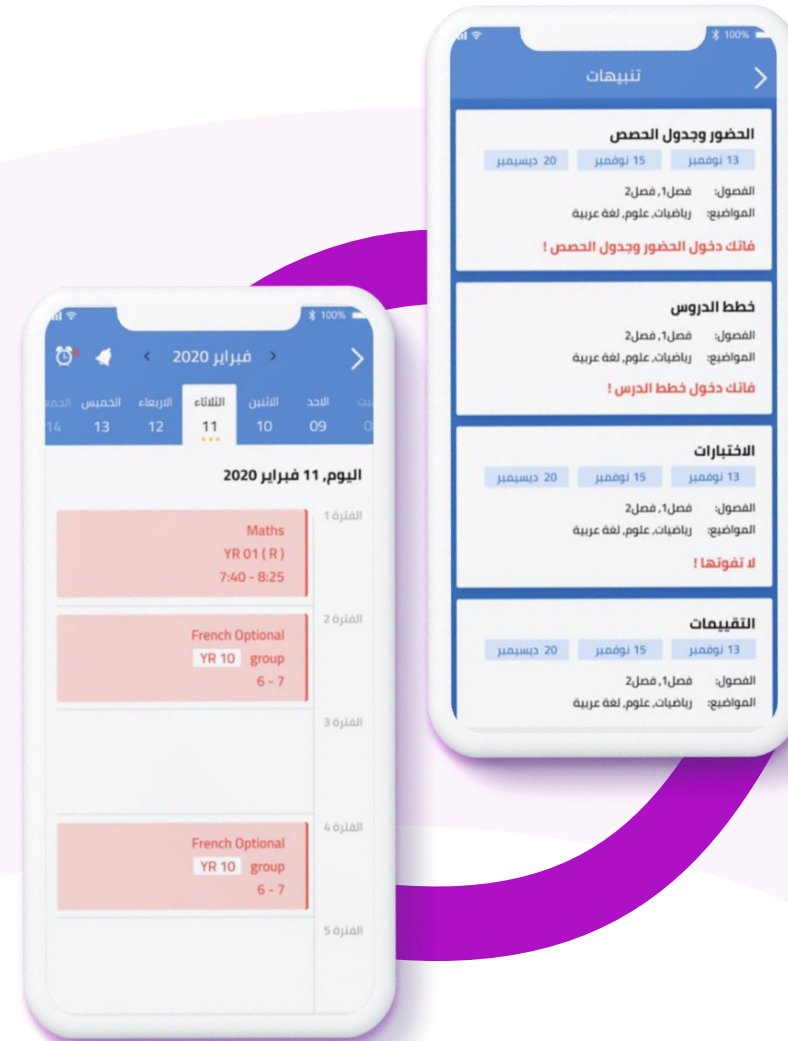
100%

تنبيهات

الحضور وجدول الحصص

13 نوفمبر | 15 نوفمبر | 20 ديسمبر

الفصول: فصل1، فصل2
المواضيع: رياضيات، علوم، لغة عربية

فاتك دخول الحضور وجدول الحصص !

خطط الدروس

الفصول: فصل1، فصل2
المواضيع: رياضيات، علوم، لغة عربية

فاتك دخول خطط الدرس !

الاختبارات

13 نوفمبر | 15 نوفمبر | 20 ديسمبر

الفصول: فصل1، فصل2
المواضيع: رياضيات، علوم، لغة عربية

لا تفوتها !

التقييمات

13 نوفمبر | 15 نوفمبر | 20 ديسمبر

الفصول: فصل1، فصل2
المواضيع: رياضيات، علوم، لغة عربية

100%

فبراير 2020

| الجمعة | الخميس | الاربعاء | الثلاثاء | الاثنين | الاحد |
|---|---|---|---|---|---|
| 14 | 13 | 12 | 11 | 10 | 09 |

اليوم, 11 فبراير 2020

الفترة 1
Maths
YR 01 ( R )
7:40 - 8:25

الفترة 2
French Optional
YR 10 group
6 - 7

الفترة 3

الفترة 4
French Optional
YR 10 group
6 - 7

الفترة 5